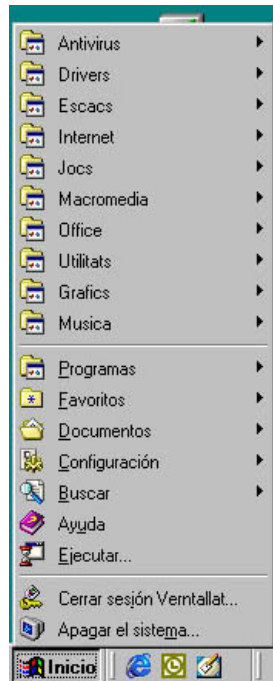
Antivirus
Drivers
Escacs
Internet
Jocs
Macromedia
Office
Utilitats
Grafics
Musica

Programas
Favoritos
Documentos
Configuración
Buscar
Ayuda
Ejecutar...

Cerrar sesión Verntallat...
Apagar el sistema...

Inicio